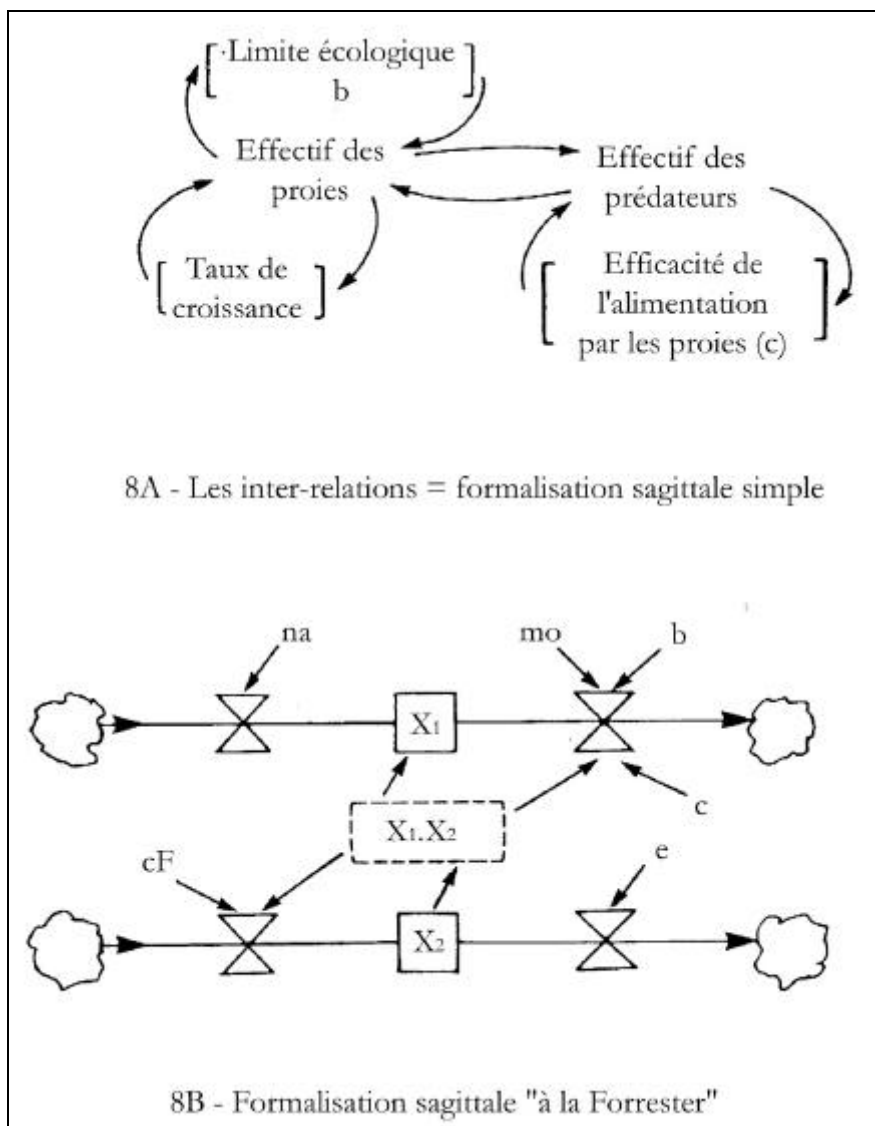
[ Limite écologique b ]

Effectif des proies

Effectif des prédateurs

[ Taux de croissance ]

[ Efficacité de l'alimentation par les proies (c) ]

8A - Les inter-relations = formalisation sagittale simple

na

mo

b

$X_1$

c

$X_1.X_2$

cF

e

$X_2$

8B - Formalisation sagittale "à la Forrester"